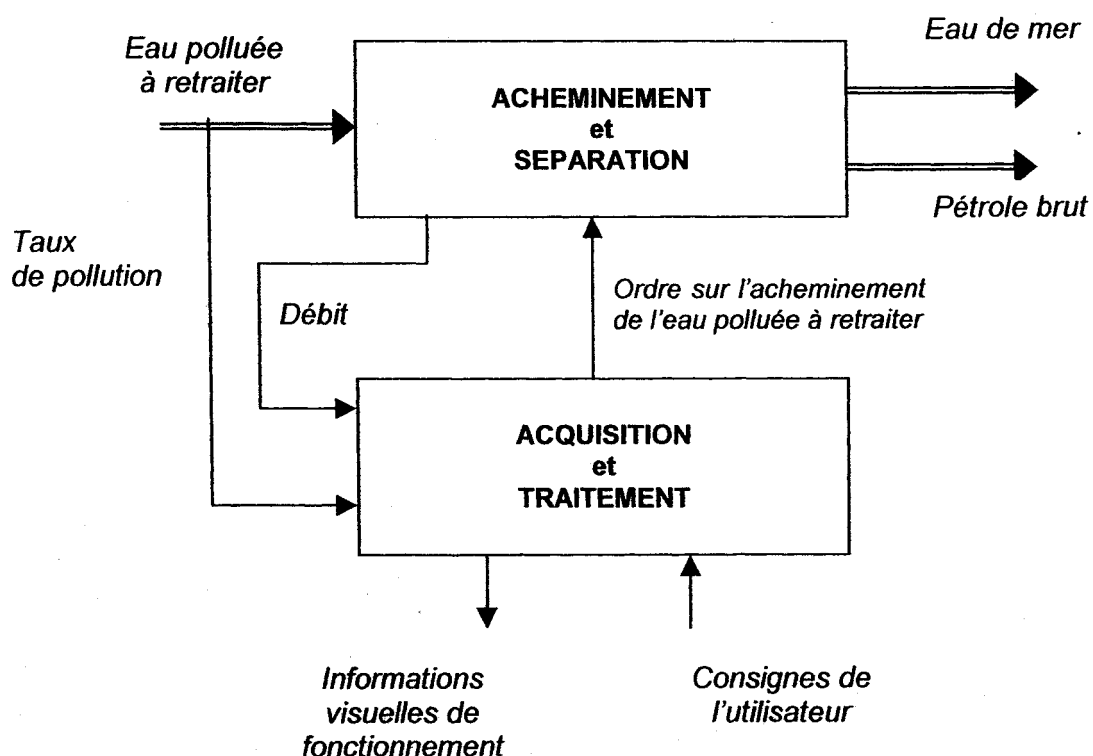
Eau polluée à retraiter

ACHEMINEMENT et SEPARATION

Eau de mer

Pétrole brut

Taux de pollution

Débit

Ordre sur l'acheminement de l'eau polluée à retraiter

ACQUISITION et TRAITEMENT

Informations visuelles de fonctionnement

Consignes de l'utilisateur